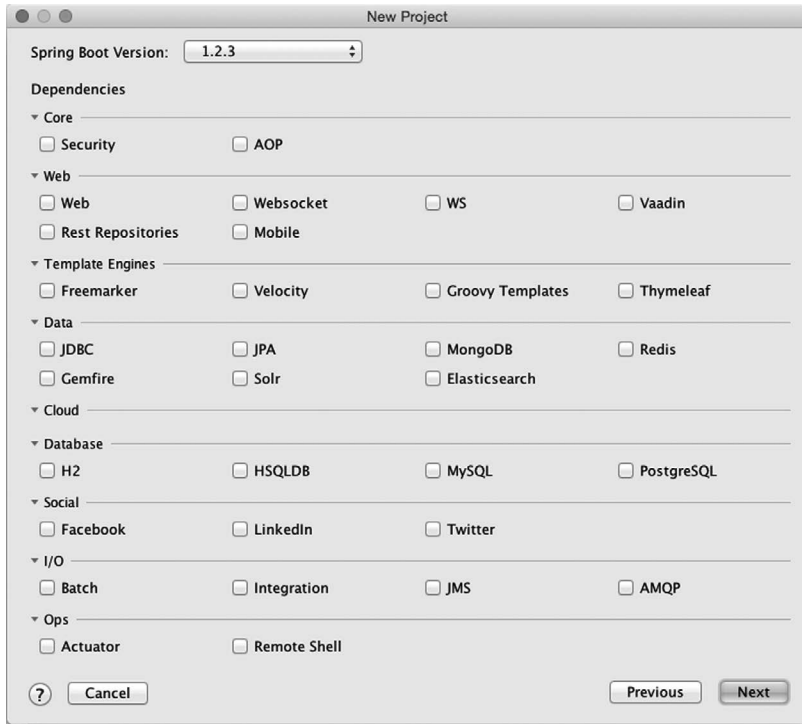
New Project

Spring Boot Version: 1.2.3

Dependencies

Core

Security
AOP

Web

Web
Websocket
WS
Vaadin
Rest Repositories
Mobile

Template Engines

Freemarker
Velocity
Groovy Templates
Thymeleaf

Data

JDBC
JPA
MongoDB
Redis
Gemfire
Solr
Elasticsearch

Cloud

Database

H2
HSQLDB
MySQL
PostgreSQL

Social

Facebook
LinkedIn
Twitter

I/O

Batch
Integration
JMS
AMQP

Ops

Actuator
Remote Shell

?
Cancel
Previous
Next